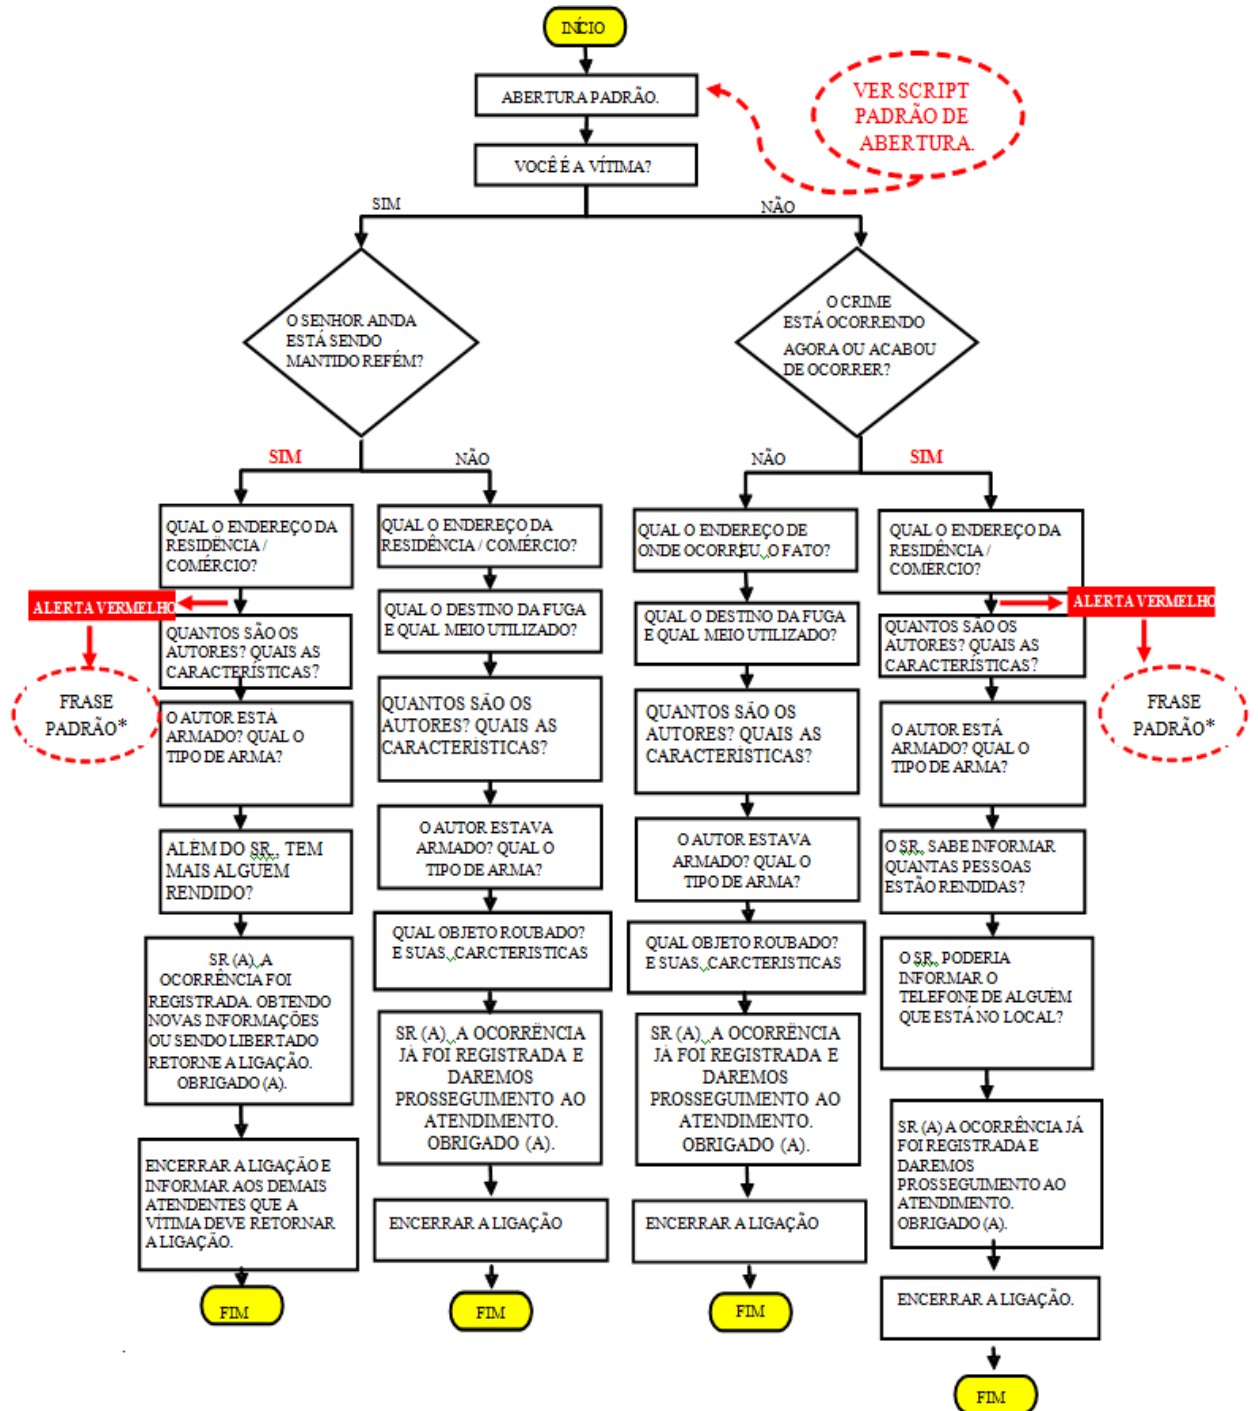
INÍCIO

ABERTURA PADRÃO.

VER SCRIPT PADRÃO DE ABERTURA.

VOCÊ É A VÍTIMA?

SIM

NÃO

O SENHOR AINDA ESTÁ SENDO MANTIDO REFÉM?

O CRIME ESTÁ OCORRENDO AGORA OU ACABOU DE OCORRER?

SIM

NÃO

NÃO

SIM

QUAL O ENDEREÇO DA RESIDÊNCIA / COMÉRCIO?

ALERTA VERMELHO

FRASE PADRÃO*

QUANTOS SÃO OS AUTORES? QUAIS AS CARACTERÍSTICAS?

O AUTOR ESTÁ ARMADO? QUAL O TIPO DE ARMA?

ALÉM DO SR., TEM MAIS ALGUÉM RENDIDO?

SR (A), A OCORRÊNCIA FOI REGISTRADA. OBTENDO NOVAS INFORMAÇÕES OU SENDO LIBERTADO RETORNE A LIGAÇÃO. OBRIGADO (A).

ENCERRAR A LIGAÇÃO E INFORMAR AOS DEMAIS ATENDENTES QUE A VÍTIMA DEVE RETORNAR A LIGAÇÃO.

FIM

QUAL O ENDEREÇO DA RESIDÊNCIA / COMÉRCIO?

QUAL O DESTINO DA FUGA E QUAL MEIO UTILIZADO?

QUANTOS SÃO OS AUTORES? QUAIS AS CARACTERISTICAS?

O AUTOR ESTAVA ARMADO? QUAL O TIPO DE ARMA?

QUAL OBJETO ROUBADO? E SUAS CARCTERISTICAS

SR (A), A OCORRÊNCIA JÁ FOI REGISTRADA E DAREMOS PROSSEGUIMENTO AO ATENDIMENTO. OBRIGADO (A).

ENCERRAR A LIGAÇÃO

FIM

QUAL O ENDEREÇO DE ONDE OCORREU O FATO?

QUAL O DESTINO DA FUGA E QUAL MEIO UTILIZADO?

QUANTOS SÃO OS AUTORES? QUAIS AS CARACTERISTICAS?

O AUTOR ESTAVA ARMADO? QUAL O TIPO DE ARMA?

QUAL OBJETO ROUBADO? E SUAS CARCTERISTICAS

SR (A), A OCORRÊNCIA JÁ FOI REGISTRADA E DAREMOS PROSSEGUIMENTO AO ATENDIMENTO. OBRIGADO (A).

ENCERRAR A LIGAÇÃO

FIM

QUAL O ENDEREÇO DA RESIDÊNCIA / COMERCIO?

ALERTA VERMELHO

FRASE PADRÃO*

QUANTOS SÃO OS AUTORES? QUAIS AS CARACTERÍSTICAS?

O AUTOR ESTÁ ARMADO? QUAL O TIPO DE ARMA?

O SR. SABE INFORMAR QUANTAS PESSOAS ESTÃO RENDIDAS?

O SR. PODERIA INFORMAR O TELEFONE DE ALGUÉM QUE ESTÁ NO LOCAL?

SR (A) A OCORRÊNCIA JÁ FOI REGISTRADA E DAREMOS PROSSEGUIMENTO AO ATENDIMENTO. OBRIGADO (A).

ENCERRAR A LIGAÇÃO.

FIM